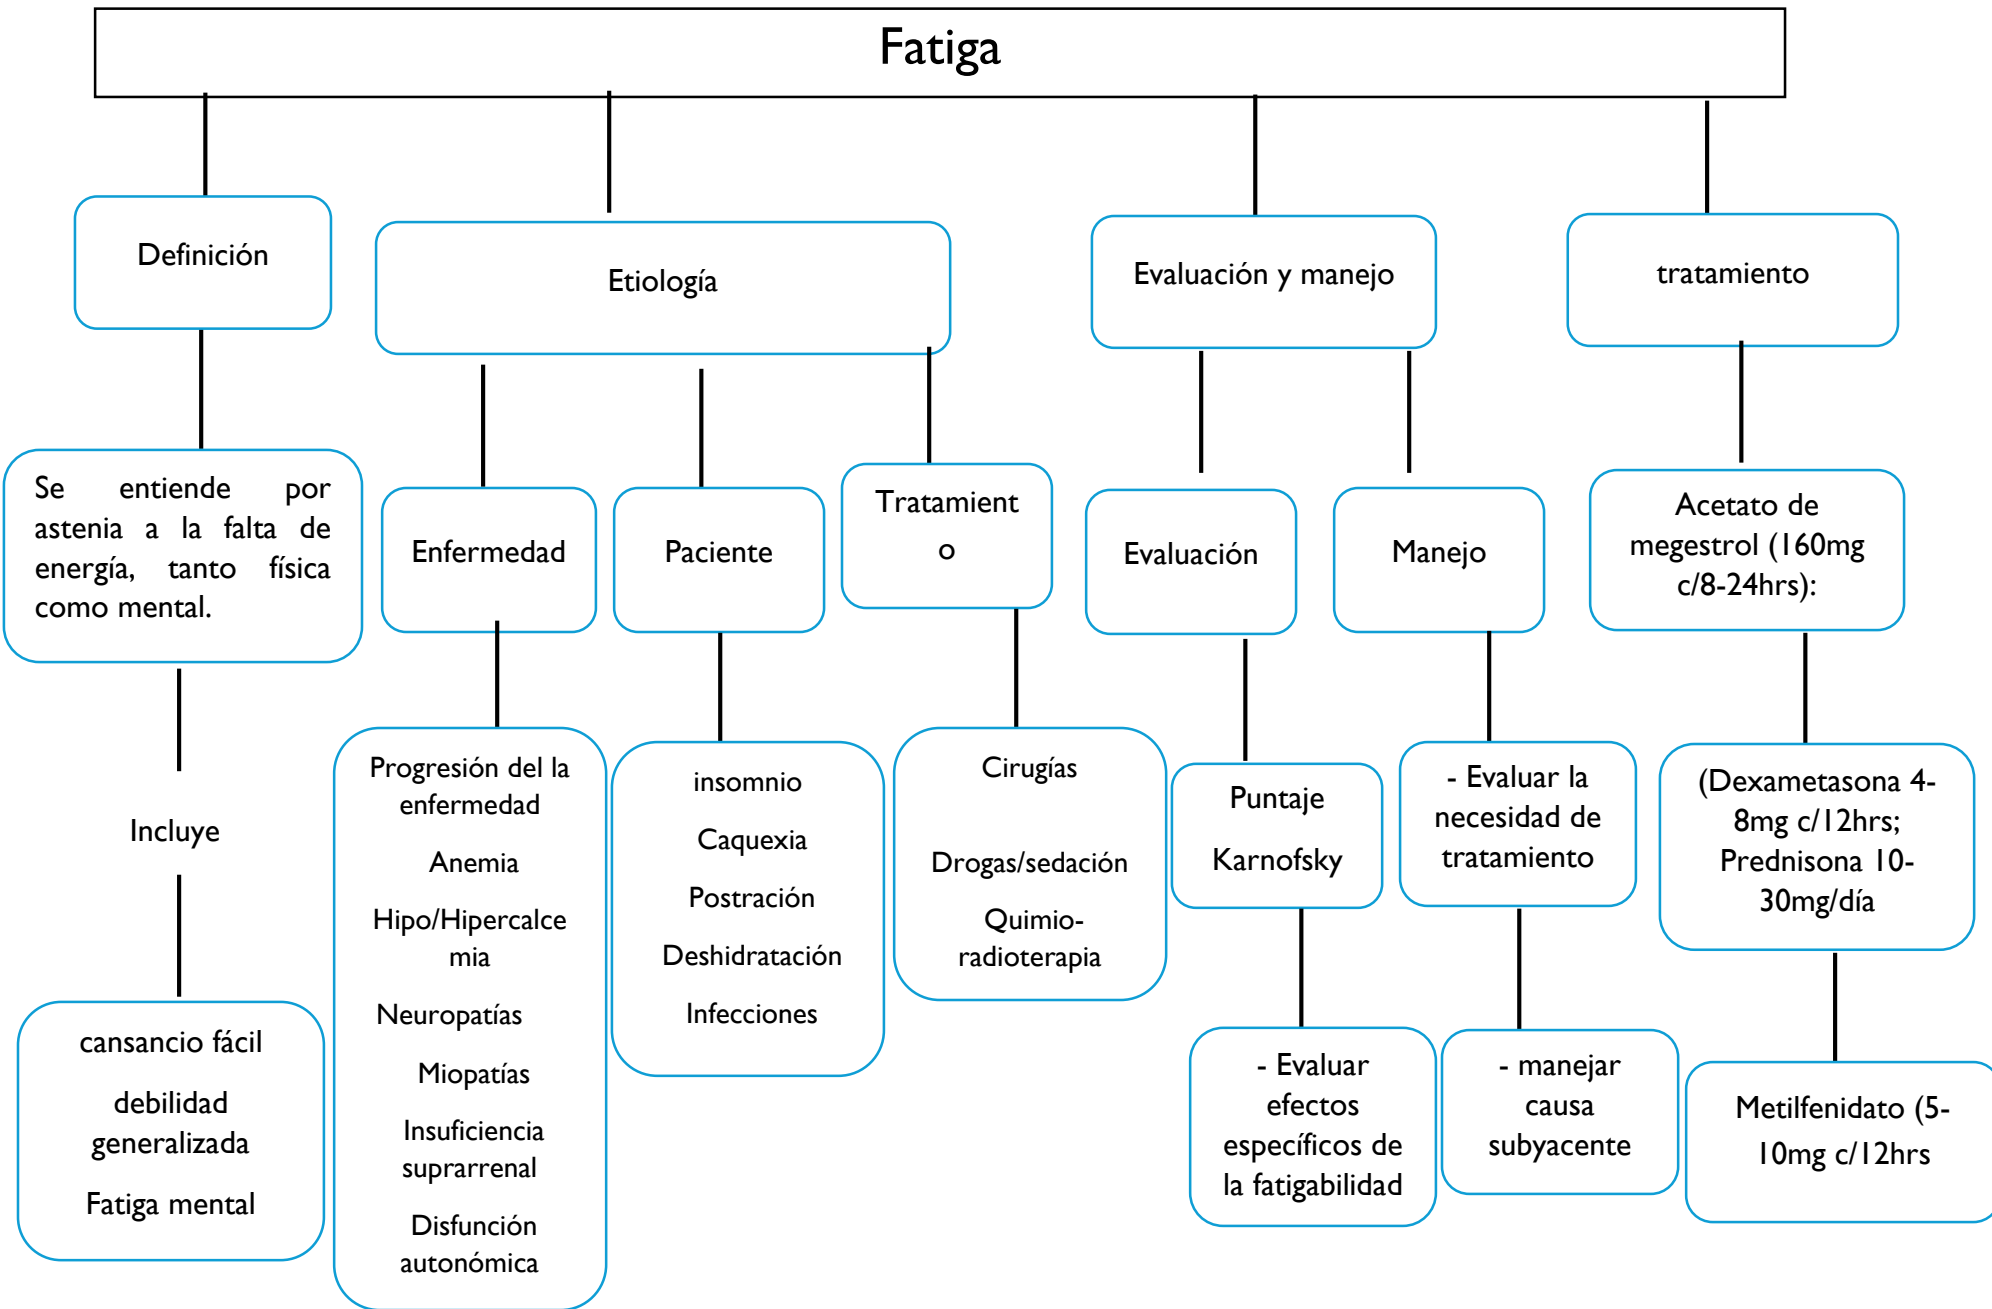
Fatiga

Definición

Se entiende por astenia a la falta de energía, tanto física como mental.

Incluye

cansancio fácil

debilidad generalizada

Fatiga mental

Etiología

Enfermedad

Progresión del la enfermedad

Anemia

Hipo/Hipercalcemia

Neuropatías

Miopatías

Insuficiencia suprarrenal

Disfunción autonómica

Paciente

insomnio

Caquexia

Postración

Deshidratación

Infecciones

Tratamiento

Cirugías

Drogas/sedación

Quimio-radioterapia

Evaluación y manejo

Evaluación

Puntaje Karnofsky

- Evaluar efectos específicos de la fatigabilidad

Manejo

- Evaluar la necesidad de tratamiento

- manejar causa subyacente

tratamiento

Acetato de megestrol (160mg c/8-24hrs):

(Dexametasona 4-8mg c/12hrs; Prednisona 10-30mg/día

Metilfenidato (5-10mg c/12hrs